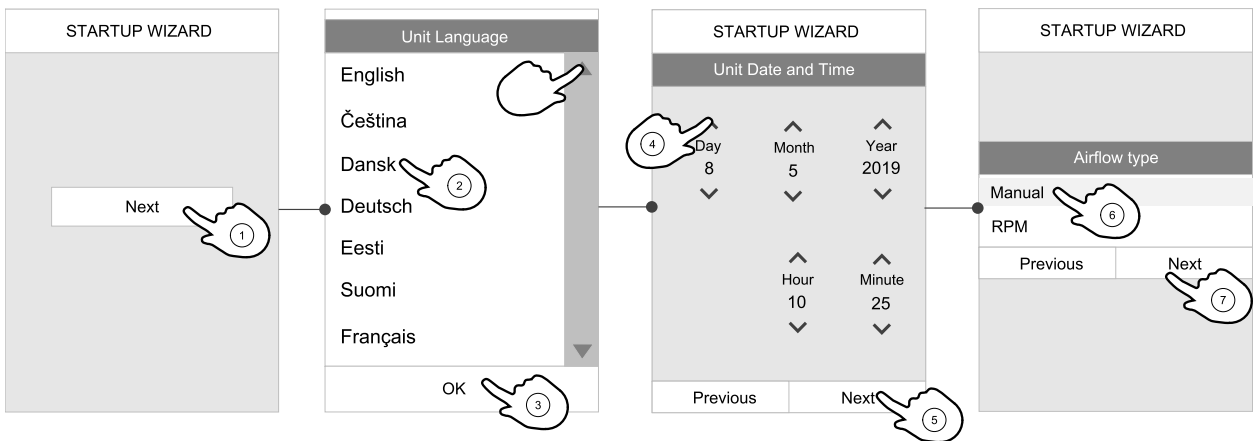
STARTUP WIZARD

Next

1

Unit Language

English

Čeština

Dansk

2

Deutsch

Eesti

Suomi

Français

OK

3

STARTUP WIZARD

Unit Date and Time

4

Day
8

Month
5

Year
2019

Hour
10

Minute
25

Previous

Next

5

STARTUP WIZARD

Airflow type

Manual

6

RPM

Previous

Next

7